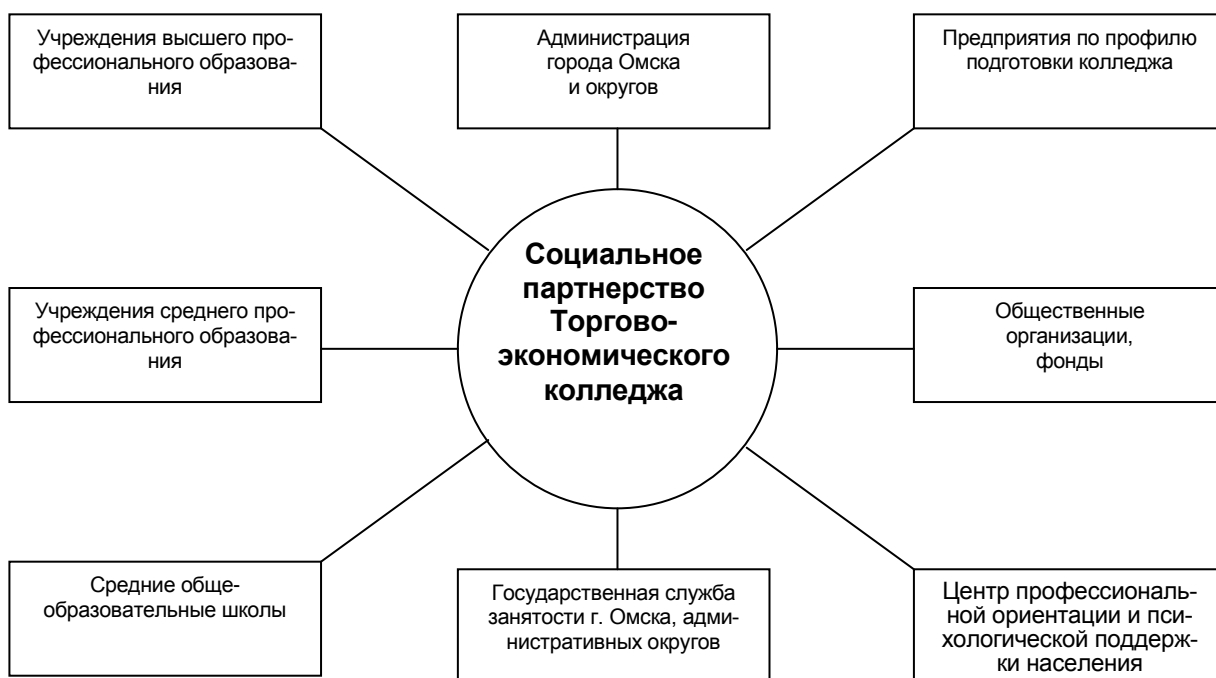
Учреждения высшего профессионального образования

Администрация города Омска и округов

Предприятия по профилю подготовки колледжа

Социальное партнерство Торгово-экономического колледжа

Учреждения среднего профессионального образования

Общественные организации, фонды

Средние общеобразовательные школы

Государственная служба занятости г. Омска, административных округов

Центр профессиональной ориентации и психологической поддержки населения